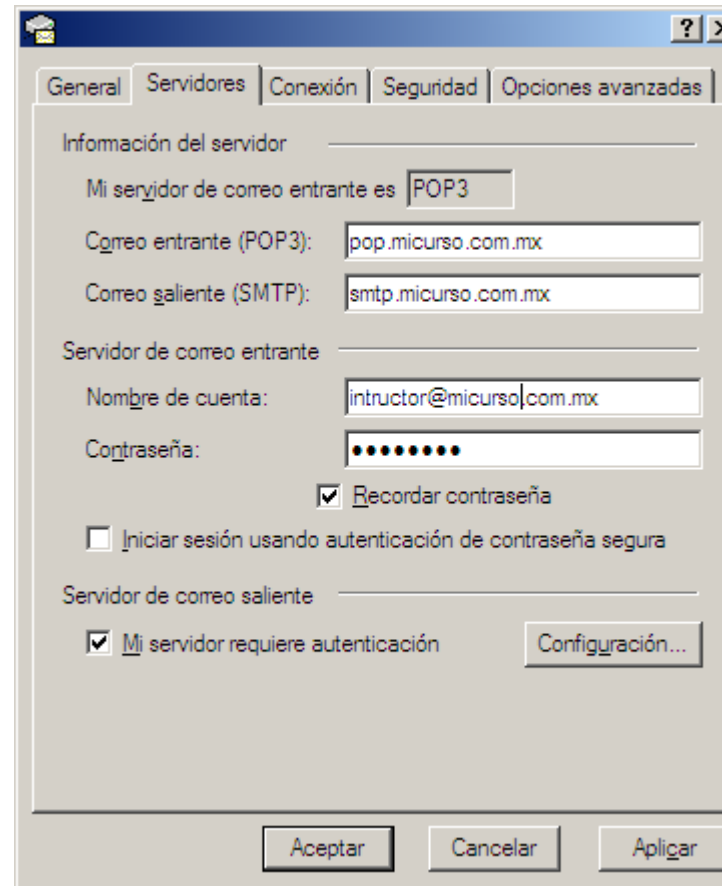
?

General | Servidores | Conexión | Seguridad | Opciones avanzadas

Información del servidor

Mi servidor de correo entrante es POP3

Correo entrante (POP3): pop.micurso.com.mx

Correo saliente (SMTP): smtp.micurso.com.mx

Servidor de correo entrante

Nombre de cuenta: intructor@micurso.com.mx

Contraseña: •••••••••

Recordar contraseña

Iniciar sesión usando autenticación de contraseña segura

Servidor de correo saliente

Mi servidor requiere autenticación

Configuración...

Aceptar | Cancelar | Aplicar